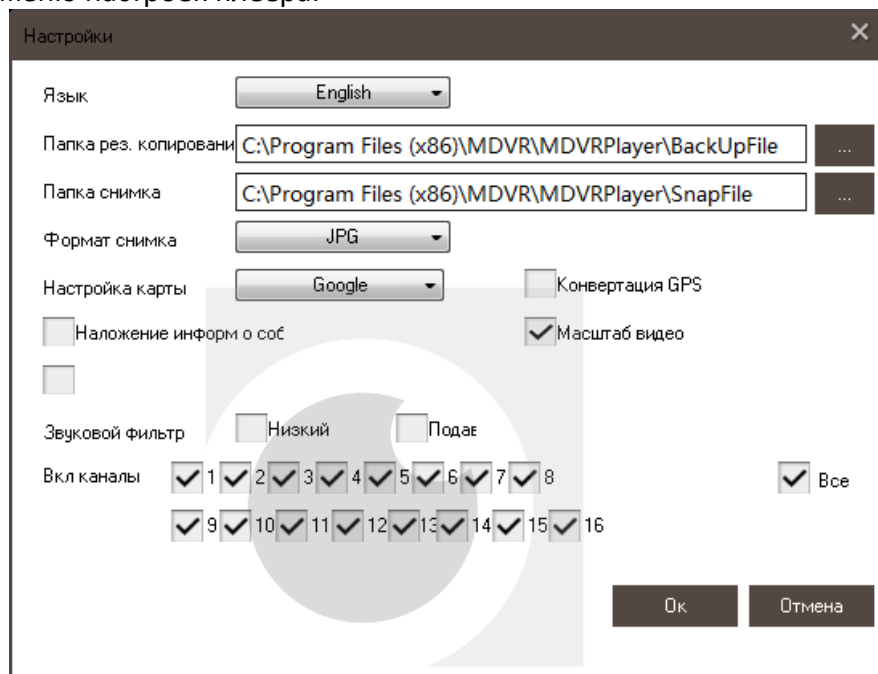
Настройки

Язык English

Папка рез. копировани C:\Program Files (x86)\MDVR\MDVRPlayer\BackUpFile ...

Папка снимка C:\Program Files (x86)\MDVR\MDVRPlayer\SnapFile ...

Формат снимка JPG

Настройка карты Google

Конвертация GPS

Наложение информ о соб

Масштаб видео

Звуковой фильтр Низкий Подав

Вкл каналы 1 2 3 4 5 6 7 8

Все

9 10 11 12 13 14 15 16

Ок Отмена